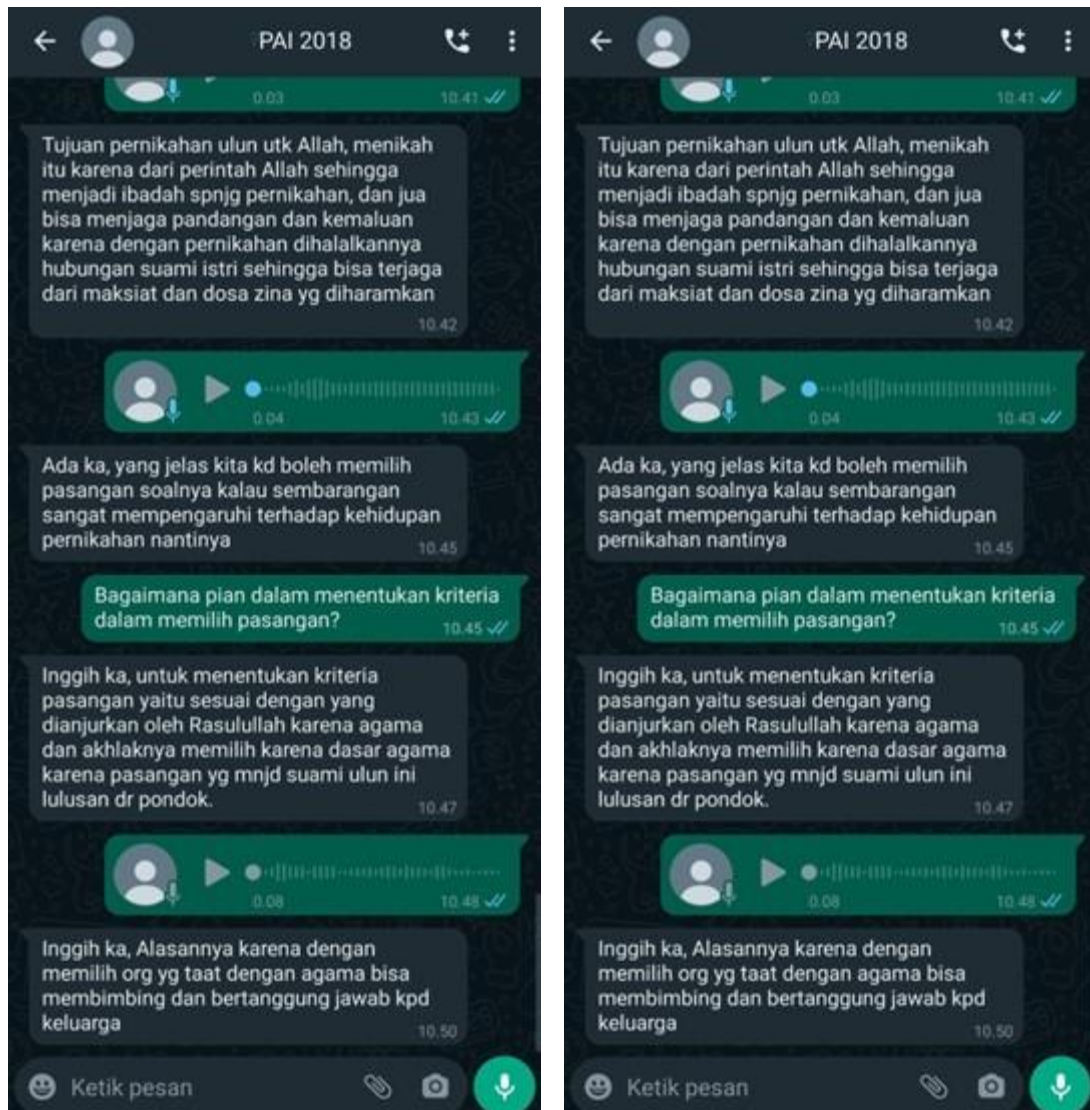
PAI 2018

0.03 10.41

Tujuan pernikahan ulun utk Allah, menikah itu karena dari perintah Allah sehingga menjadi ibadah spnjg pernikahan, dan jua bisa menjaga pandangan dan kemaluan karena dengan pernikahan dihalalkannya hubungan suami istri sehingga bisa terjaga dari maksiat dan dosa zina yg diharamkan
10.42

0.04 10.43

Ada ka, yang jelas kita kd boleh memilih pasangan soalnya kalau sembarangan sangat mempengaruhi terhadap kehidupan pernikahan nantinya
10.45

Bagaimana pian dalam menentukan kriteria dalam memilih pasangan?
10.45

Inggih ka, untuk menentukan kriteria pasangan yaitu sesuai dengan yang dianjurkan oleh Rasulullah karena agama dan akhlaknya memilih karena dasar agama karena pasangan yg mnjd suami ulun ini lulusan dr pondok.
10.47

0.08 10.48

Inggih ka, Alasannya karena dengan memilih org yg taat dengan agama bisa membimbing dan bertanggung jawab kpd keluarga
10.50

Ketik pesan

PAI 2018

0.03 10.41

Tujuan pernikahan ulun utk Allah, menikah itu karena dari perintah Allah sehingga menjadi ibadah spnjg pernikahan, dan jua bisa menjaga pandangan dan kemaluan karena dengan pernikahan dihalalkannya hubungan suami istri sehingga bisa terjaga dari maksiat dan dosa zina yg diharamkan
10.42

0.04 10.43

Ada ka, yang jelas kita kd boleh memilih pasangan soalnya kalau sembarangan sangat mempengaruhi terhadap kehidupan pernikahan nantinya
10.45

Bagaimana pian dalam menentukan kriteria dalam memilih pasangan?
10.45

Inggih ka, untuk menentukan kriteria pasangan yaitu sesuai dengan yang dianjurkan oleh Rasulullah karena agama dan akhlaknya memilih karena dasar agama karena pasangan yg mnjd suami ulun ini lulusan dr pondok.
10.47

0.08 10.48

Inggih ka, Alasannya karena dengan memilih org yg taat dengan agama bisa membimbing dan bertanggung jawab kpd keluarga
10.50

Ketik pesan